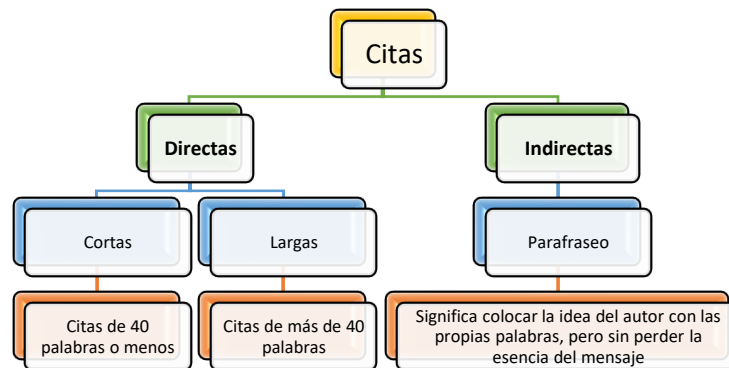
Citas

Directas

Indirectas

Cortas

Largas

Parafraseo

Citas de 40 palabras o menos

Citas de más de 40 palabras

Significa colocar la idea del autor con las propias palabras, pero sin perder la esencia del mensaje